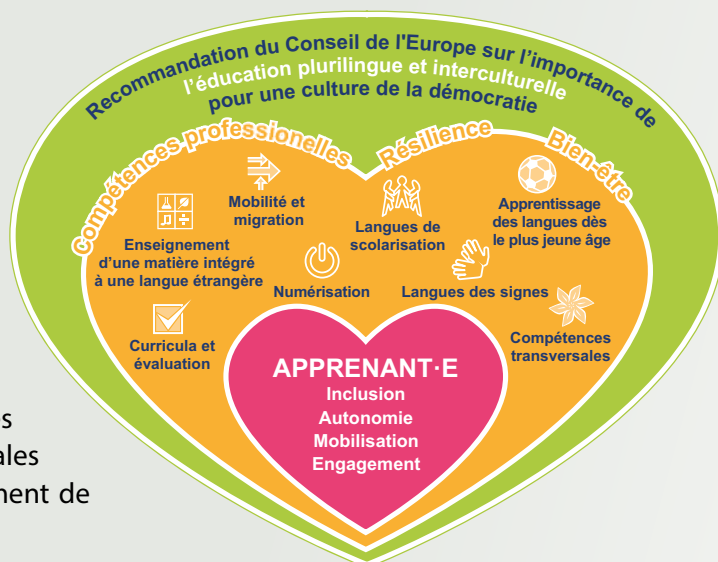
Recommandation du Conseil de l'Europe sur l'importance de l'éducation plurilingue et interculturelle pour une culture de la démocratie

Compétences professionelles
Résilience
Bien-être

Mobilité et migration

Enseignement d'une matière intégré à une langue étrangère

Langues de scolarisation

Apprentissage des langues dès le plus jeune âge

Numérisation

Langues des signes

Curricula et évaluation

Compétences transversales

APPRANANT·E
Inclusion
Autonomie
Mobilisation
Engagement

s
ales
nent de